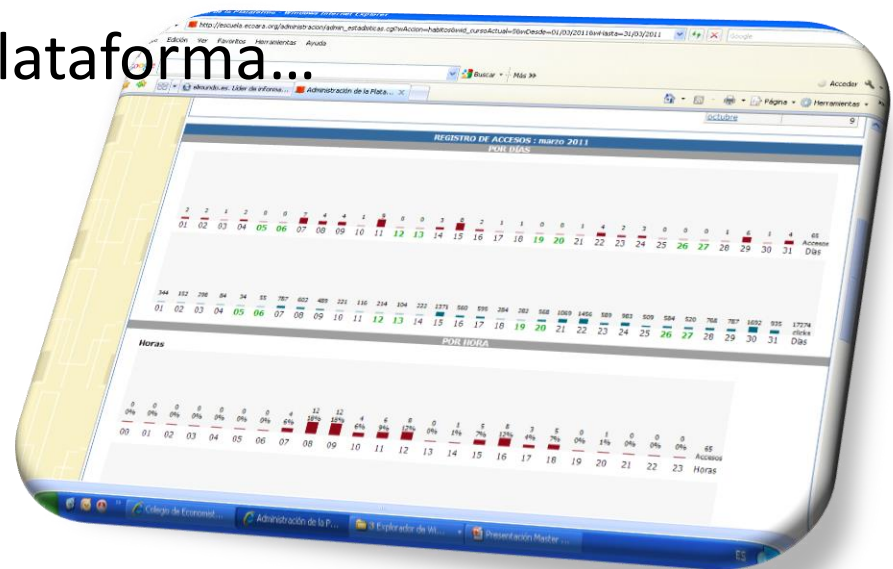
lataforma...

http://escuela.ecoara.org/administracion/admin_estadisticas.cgi?wAccion=habitos&wid_cursoActual=5&wDesde=01/03/2011&wHasta=31/03/2011

Google

Edición Ver Favoritos Herramientas Ayuda

Buscar · Más »

Acceder

elmundo.es: Líder de informa... Administración de la Plata...

Página · Herramientas ·

octubre 9

REGISTRO DE ACCESOS : marzo 2011

POR DÍAS

| 2 | 2 | 1 | 2 | 0 | 0 | 8 | 4 | 4 | 1 | 8 | 0 | 0 | 3 | 8 | 2 | 1 | 1 | 0 | 0 | 1 | 4 | 2 | 3 | 0 | 0 | 1 | 6 | 1 | 4 | 65 Accesos |
|---|---|---|---|---|---|---|---|---|---|---|---|---|---|---|---|---|---|---|---|---|---|---|---|---|---|---|---|---|---|---|
| 01 | 02 | 03 | 04 | 05 | 06 | 07 | 08 | 09 | 10 | 11 | 12 | 13 | 14 | 15 | 16 | 17 | 18 | 19 | 20 | 21 | 22 | 23 | 24 | 25 | 26 | 27 | 28 | 29 | 30 | 31 | Días |

| 344 | 152 | 298 | 84 | 34 | 55 | 787 | 602 | 485 | 221 | 116 | 214 | 104 | 222 | 1371 | 560 | 595 | 284 | 282 | 568 | 1069 | 1456 | 589 | 983 | 509 | 584 | 520 | 768 | 787 | 1652 | 935 | 17274 clicks |
|---|---|---|---|---|---|---|---|---|---|---|---|---|---|---|---|---|---|---|---|---|---|---|---|---|---|---|---|---|---|---|---|
| 01 | 02 | 03 | 04 | 05 | 06 | 07 | 08 | 09 | 10 | 11 | 12 | 13 | 14 | 15 | 16 | 17 | 18 | 19 | 20 | 21 | 22 | 23 | 24 | 25 | 26 | 27 | 28 | 29 | 30 | 31 | Días |

POR HORA

Horas

| 0 0% | 0 0% | 0 0% | 0 0% | 0 0% | 0 0% | 0 0% | 4 6% | 12 18% | 12 18% | 4 6% | 6 9% | 8 12% | 0 0% | 1 1% | 5 7% | 8 12% | 3 4% | 5 7% | 0 0% | 1 1% | 0 0% | 0 0% | 0 0% | 65 Accesos |
|---|---|---|---|---|---|---|---|---|---|---|---|---|---|---|---|---|---|---|---|---|---|---|---|---|
| 00 | 01 | 02 | 03 | 04 | 05 | 06 | 07 | 08 | 09 | 10 | 11 | 12 | 13 | 14 | 15 | 16 | 17 | 18 | 19 | 20 | 21 | 22 | 23 | Horas |

Colegio de Economist... Administración de la P... 3 Explorador de Wi... Presentación Master ...

ES